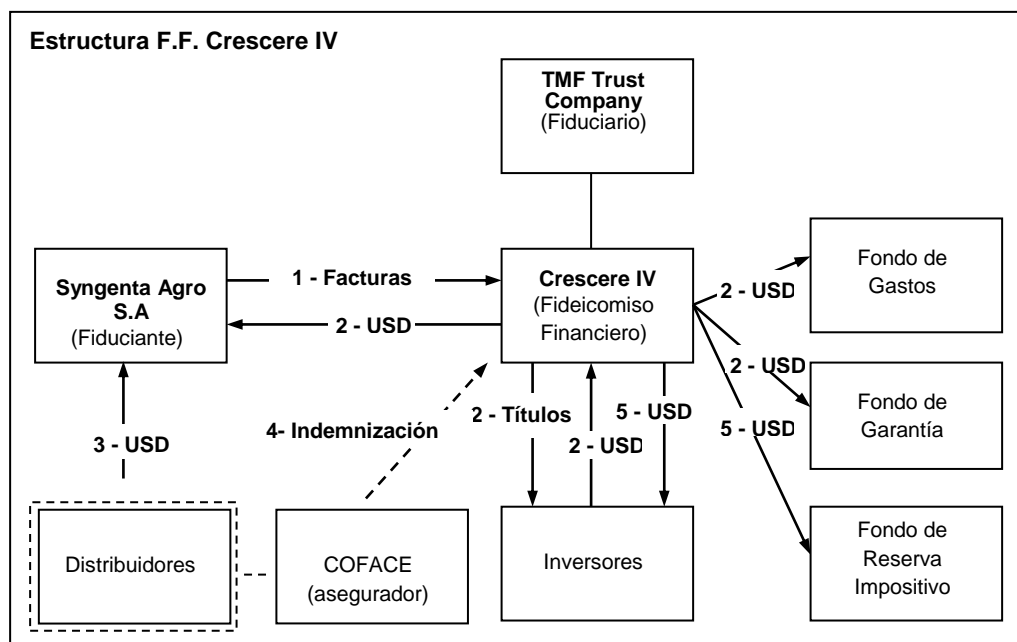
Estructura F.F. Crescere IV

TMF Trust Company
(Fiduciario)

Syngenta Agro S.A
(Fiduciante)

1 - Facturas

2 - USD

Crescere IV
(Fideicomiso Financiero)

2 - USD

Fondo de Gastos

2 - USD

Fondo de Garantía

5 - USD

Fondo de Reserva Impositivo

3 - USD

4- Indemnización

2 - Títulos

2 - USD

5 - USD

Distribuidores

COFACE
(asegurador)

Inversores